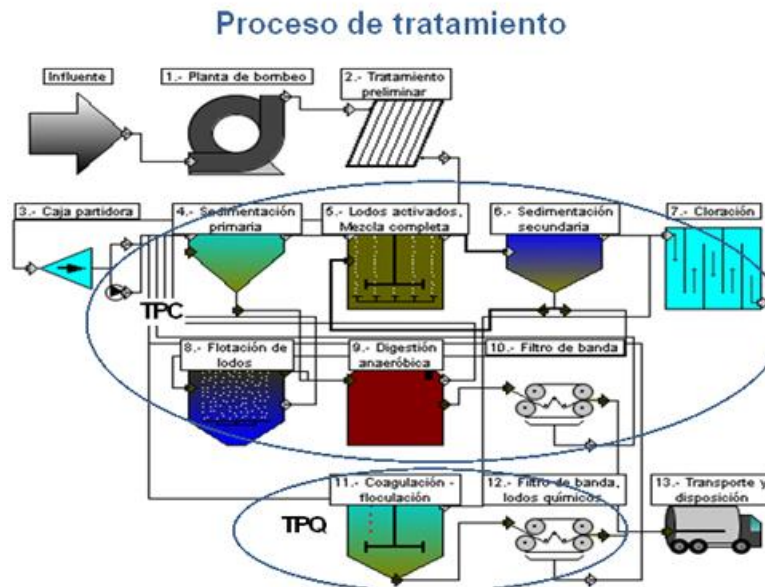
Proceso de tratamiento

Influente

1.- Planta de bombeo

2.- Tratamiento preliminar

3.- Caja partidora

4.- Sedimentación primaria

5.- Lodos activados, Mezcla completa

6.- Sedimentación secundaria

7.- Cloración

TPC

8.- Flotación de lodos

9.- Digestión anaeróbica

10.- Filtro de banda

11.- Coagulación - floculación

12.- Filtro de banda, lodos químicos

13.- Transporte y disposición

TPQ